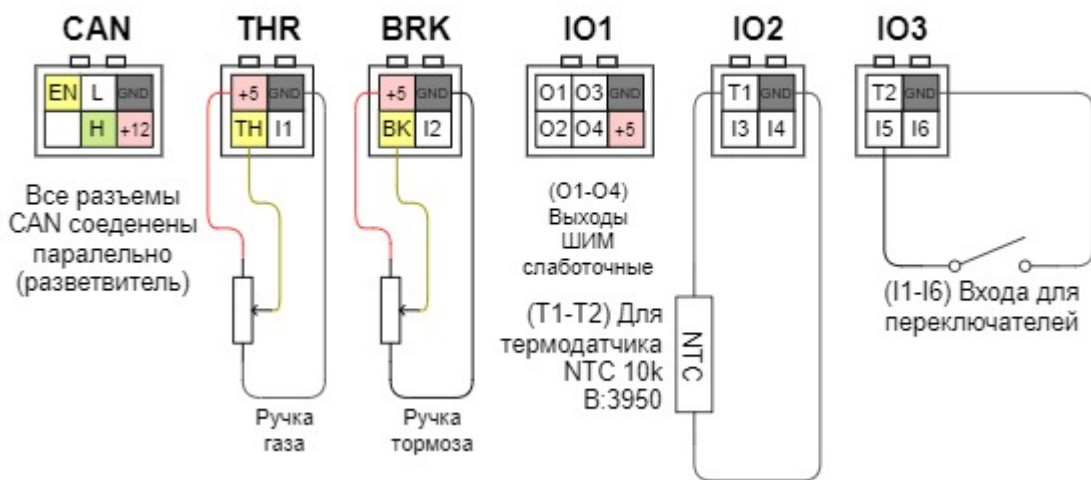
CAN

| EN | L | GND |
|---|---|---|
| | H | +12 |

Все разъемы CAN соеденены паралельно (разветвитель)

THR

| +5 | GND |
|---|---|
| TH | I1 |

Ручка газа

BRK

| +5 | GND |
|---|---|
| BK | I2 |

Ручка тормоза

IO1

| O1 | O3 | GND |
|---|---|---|
| O2 | O4 | +5 |

(O1-O4) Выходы ШИМ слаботочные

IO2

| T1 | GND |
|---|---|
| I3 | I4 |

(T1-T2) Для термодатчика NTC 10k B:3950

NTC

IO3

| T2 | GND |
|---|---|
| I5 | I6 |

(I1-I6) Входа для переключателей